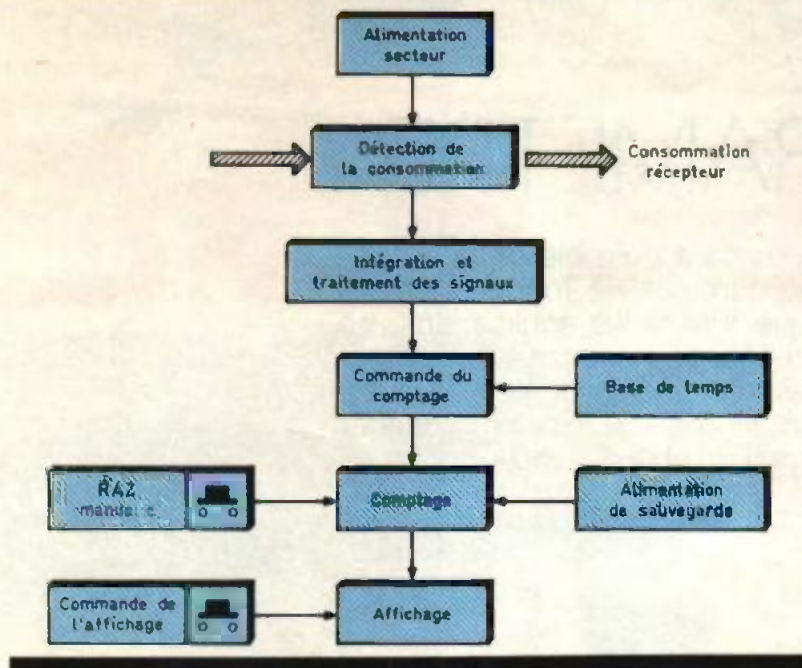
Alimentation secteur

Détection de la consommation

Consommation récepteur

Intégration et traitement des signaux

Commande du comptage

Base de temps

RAZ manuelle

Comptage

Alimentation de sauvegarde

Commande de l'affichage

Affichage